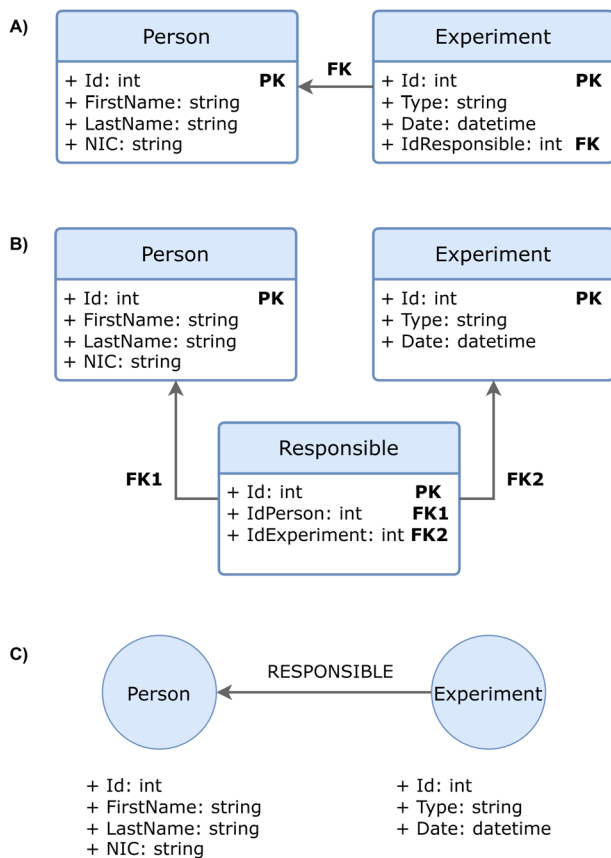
A)

Person

+ Id: int PK
+ FirstName: string
+ LastName: string
+ NIC: string

FK

Experiment

+ Id: int PK
+ Type: string
+ Date: datetime
+ IdResponsible: int FK

B)

Person

+ Id: int PK
+ FirstName: string
+ LastName: string
+ NIC: string

Experiment

+ Id: int PK
+ Type: string
+ Date: datetime

FK1

Responsible

+ Id: int PK
+ IdPerson: int FK1
+ IdExperiment: int FK2

FK2

C)

Person

RESPONSIBLE

Experiment

+ Id: int
+ FirstName: string
+ LastName: string
+ NIC: string

+ Id: int
+ Type: string
+ Date: datetime